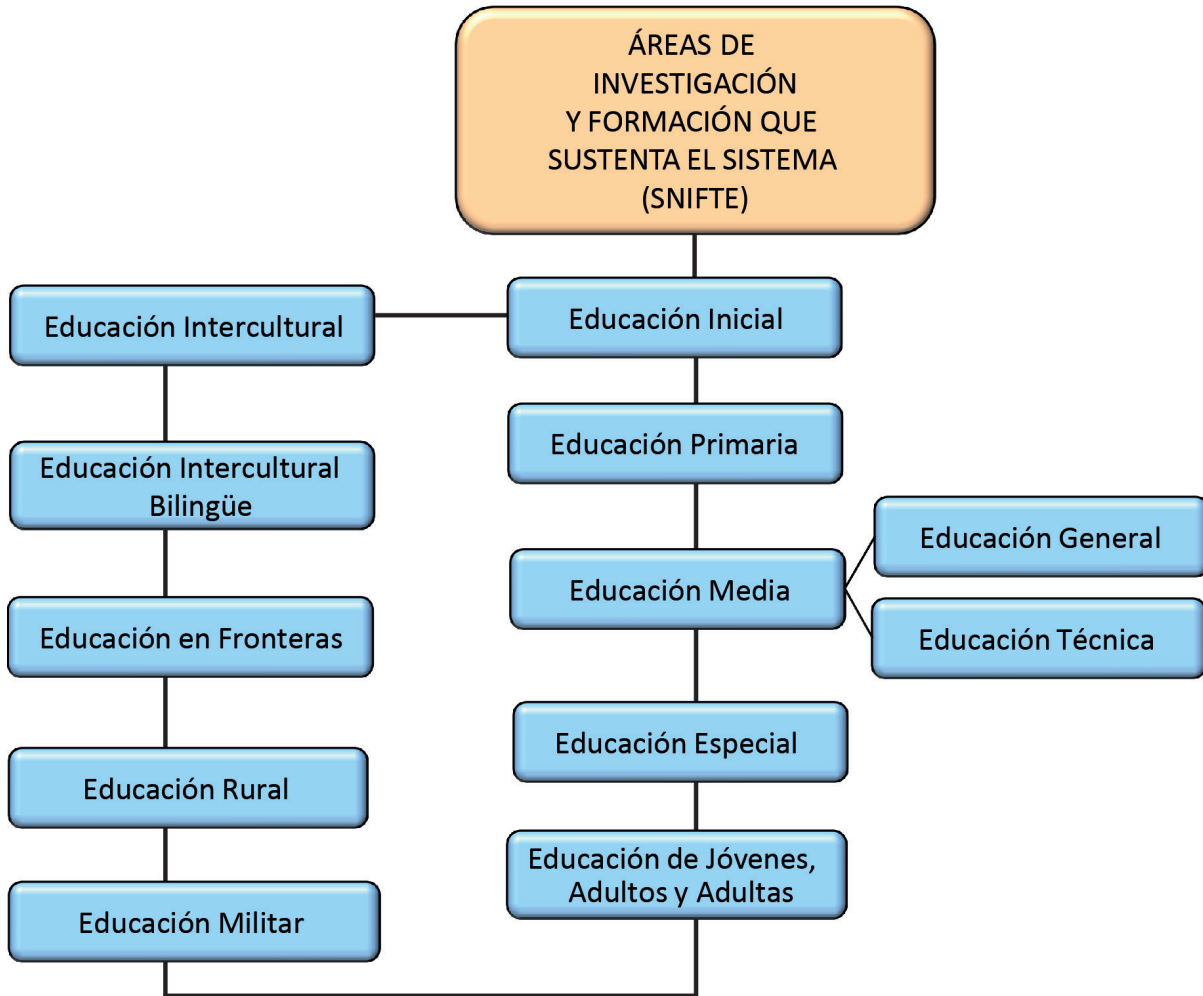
ÁREAS DE INVESTIGACIÓN Y FORMACIÓN QUE SUSTENTA EL SISTEMA (SNIFTE)

Educación Inicial

Educación Primaria

Educación Media

Educación General

Educación Técnica

Educación Especial

Educación de Jóvenes, Adultos y Adultas

Educación Intercultural

Educación Intercultural Bilingüe

Educación en Fronteras

Educación Rural

Educación Militar